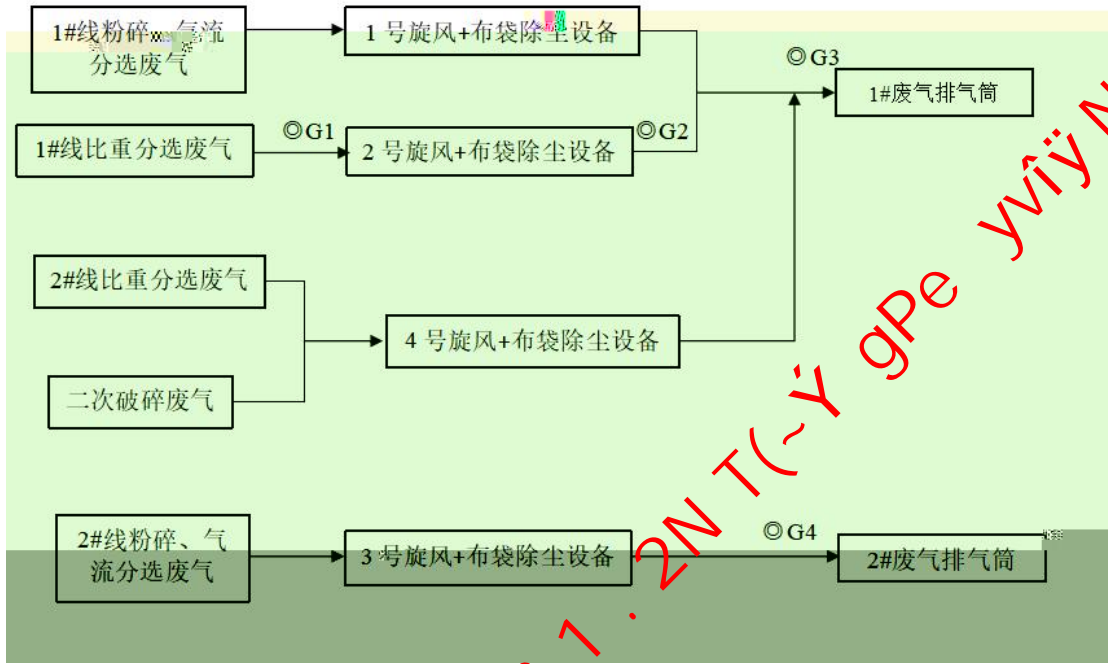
1#线粉碎、气流分选废气

1 号旋风+布袋除尘设备

◎G3

1#废气排气筒

1#线比重分选废气

◎G1

2 号旋风+布袋除尘设备

◎G2

2#线比重分选废气

4 号旋风+布袋除尘设备

二次破碎废气

2#线粉碎、气流分选废气

3 号旋风+布袋除尘设备

◎G4

2#废气排气筒

1 . 2N T(~Ÿ gPe yvÿ N